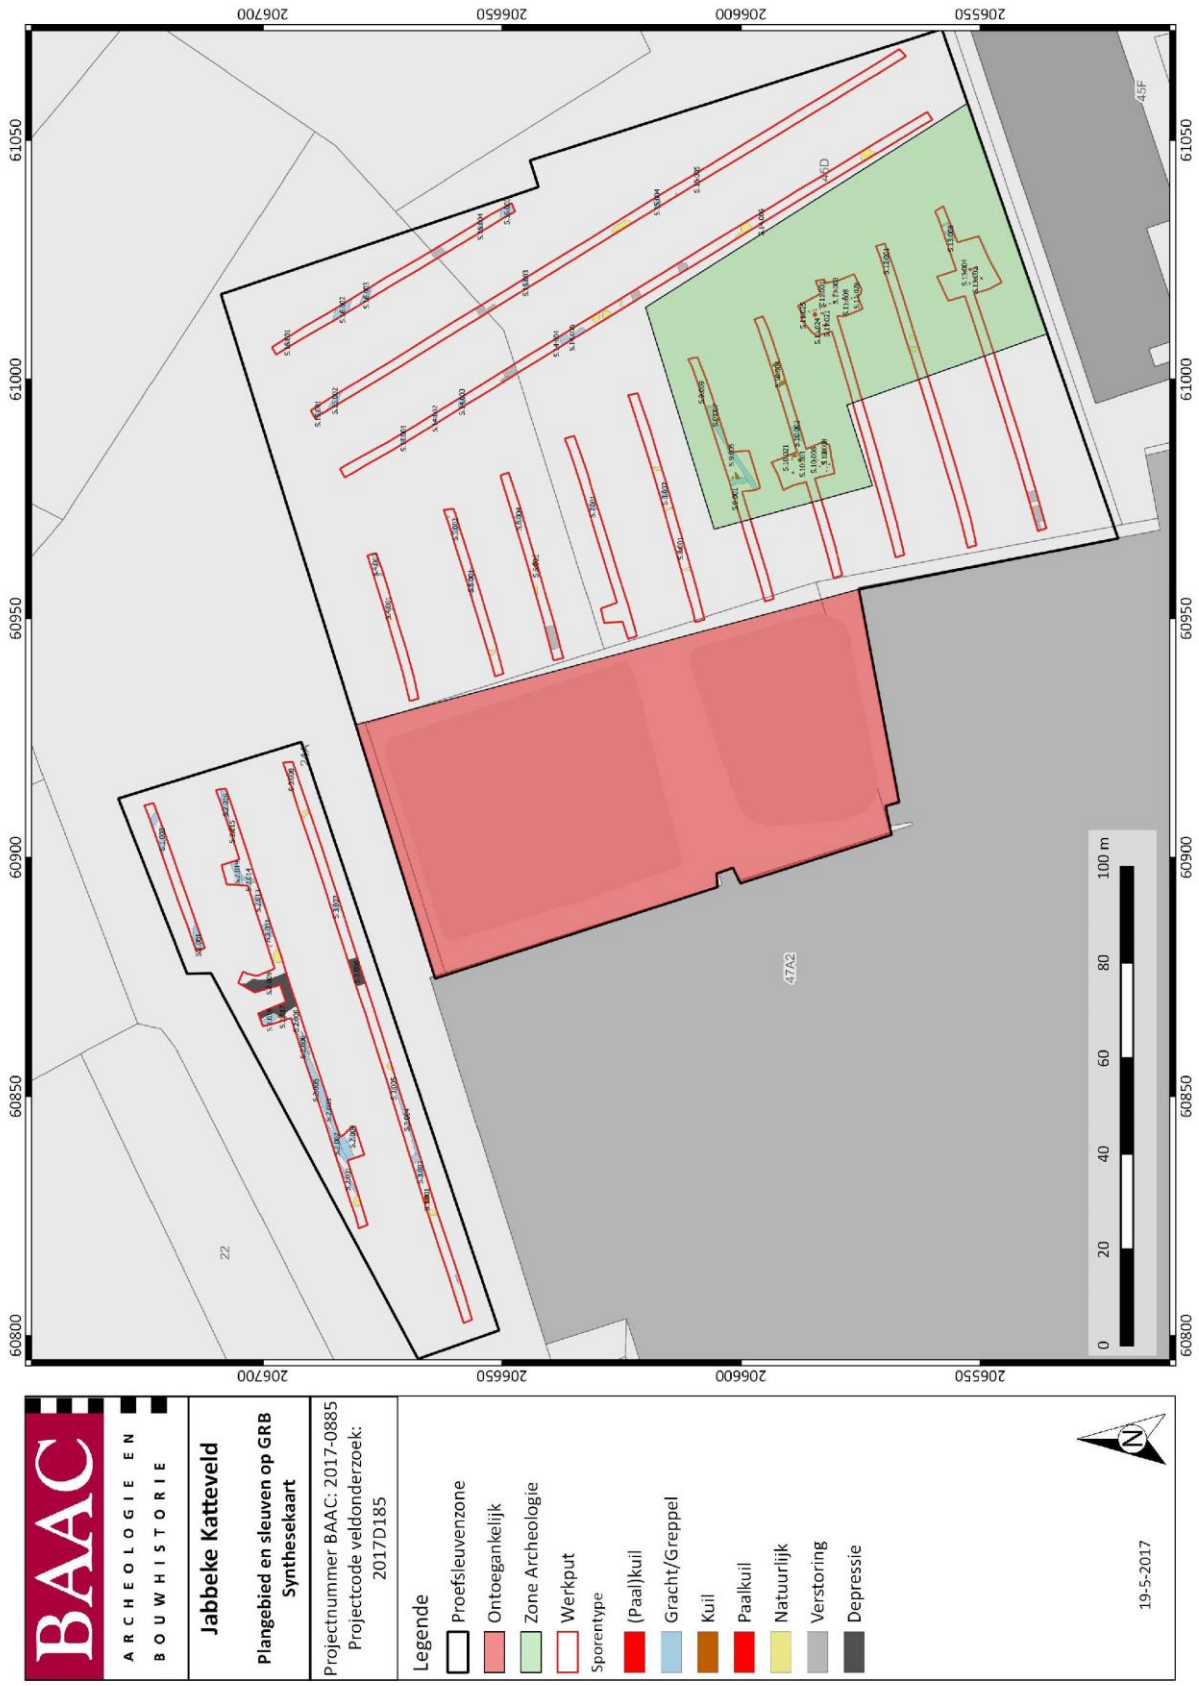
BAAC
ARCHEOLOGIE EN
BOUWHISTORIE

Jabbeke Katteveld

Plangebied en sleuven op GRB
Synthesekaart

Projectnummer BAAC: 2017-0885
Projectcode veldonderzoek: 2017D185

Legende
Proefsleuvenzone
Ontoegankelijk
Zone Archeologie
Werkput
Sporentype
(Paal)kuil
Gracht/Greppel
Kuil
Paalkuil
Natuurlijk
Verstoring
Depressie

19-5-2017

N

206700
206650
206600
206550

60800
60850
60900
60950
61000
61050

0
20
40
60
80
100 m

22
47A2
45F
45D